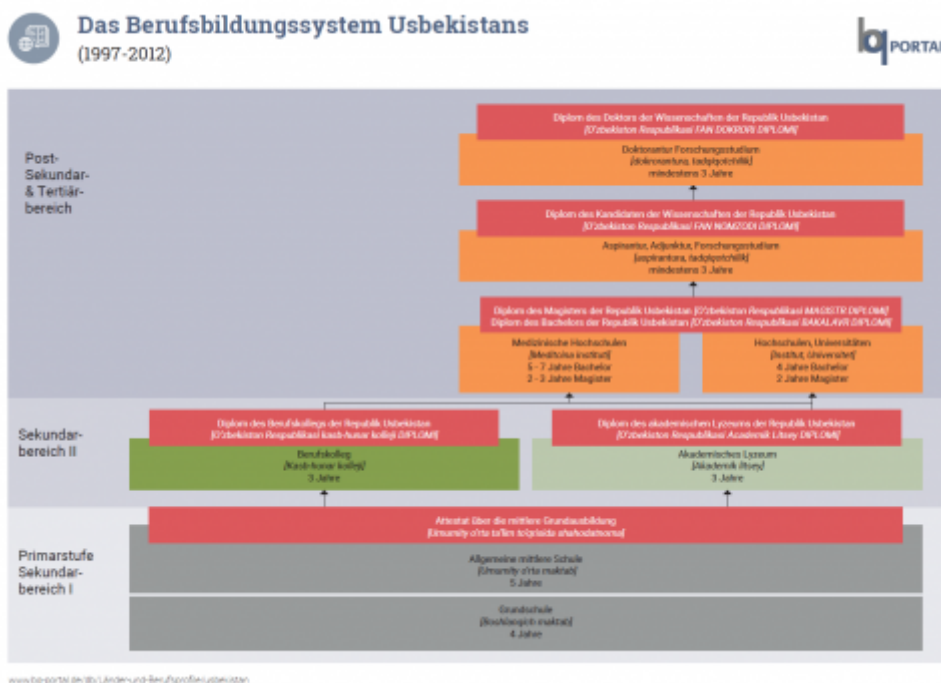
Das Berufsbildungssystem Usbekistans
(1997-2012)

bq PORTAL

Post-Sekundar- & Tertiärbereich

Diplom des Doktors der Wissenschaften der Republik Usbekistan
[O'zbekiston Respublikasi FAN DOKTORI DIPLOMI]

Doktorantur Forschungsstudium
[doktorantura, tadqiqotchilik]
mindestens 3 Jahre

Diplom des Kandidaten der Wissenschaften der Republik Usbekistan
[O'zbekiston Respublikasi FAN NOMZODI DIPLOMI]

Aspirantur, Adjunktur, Forschungsstudium
[aspirantura, tadqiqotchilik]
mindestens 3 Jahre

Diplom des Magisters der Republik Usbekistan [O'zbekiston Respublikasi MAGISTR DIPLOMI]
Diplom des Bachelors der Republik Usbekistan [O'zbekiston Respublikasi BAKALAVR DIPLOMI]

Medizinische Hochschulen
[Meditsina instituti]
5 - 7 Jahre Bachelor
2 - 3 Jahre Magister

Hochschulen, Universitäten
[Institut, Universitet]
4 Jahre Bachelor
2 Jahre Magister

Sekundarbereich II

Diplom des Berufskollegs der Republik Usbekistan
[O'zbekiston Respublikasi kasb-hunar kolleji DIPLOMI]

Berufskolleg
[Kasb-hunar kolleji]
3 Jahre

Diplom des akademischen Lyzeums der Republik Usbekistan
[O'zbekiston Respublikasi Academik Litsey DIPLOMI]

Akademisches Lyzeum
[Akademik litsey]
3 Jahre

Primarstufe Sekundarbereich I

Attestat über die mittlere Grundausbildung
[Umumiy o'rta ta'lim to'g'risida shahodatnoma]

Allgemeine mittlere Schule
[Umumiy o'rta maktab]
5 Jahre

Grundschule
[Boshlang'ich maktab]
4 Jahre

www.bq-portal.de/db/Länder-und-Berufsprofile/usbekistan